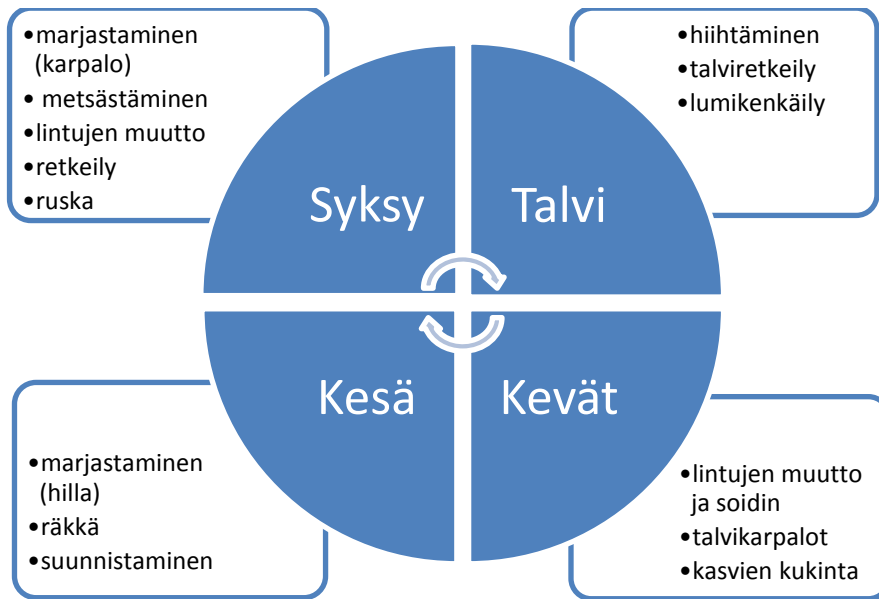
•marjastaminen (karpalo)
• metsästäminen
•lintujen muutto
•retkeily
•ruska

•hiihtäminen
•talviretkeily
•lumikenkäily

Syksy

Talvi

Kesä

Kevät

•marjastaminen (hilla)
•räkkä
•suunnistaminen

•lintujen muutto ja soidin
•talvikarpalot
•kasvien kukinta